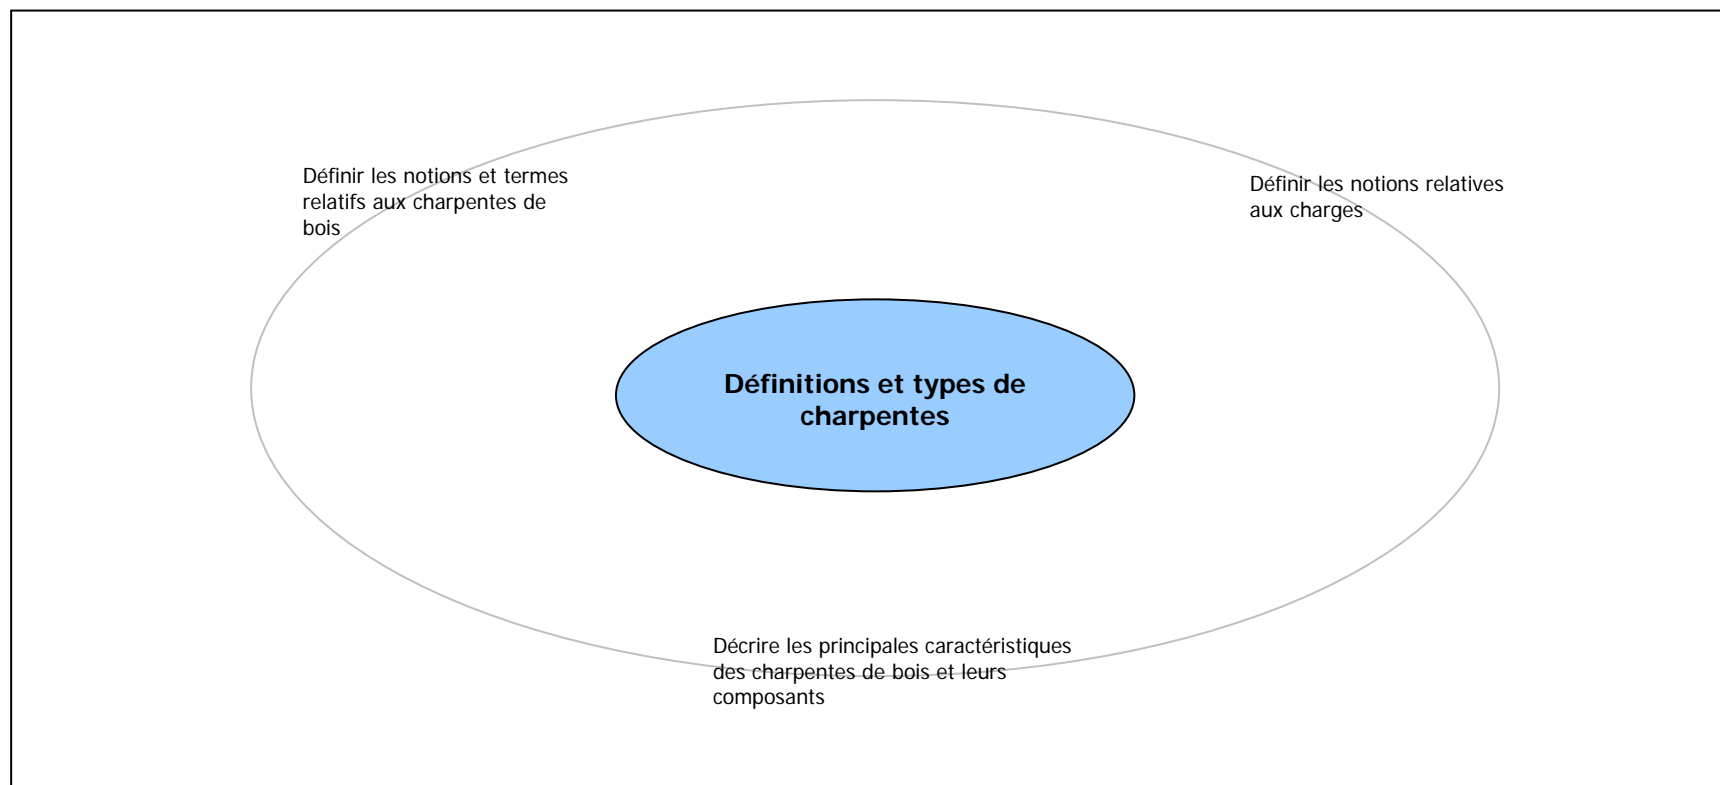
Définir les notions et termes relatifs aux charpentes de bois

Définir les notions relatives aux charges

**Définitions et types de charpentes**

Décrire les principales caractéristiques des charpentes de bois et leurs composants